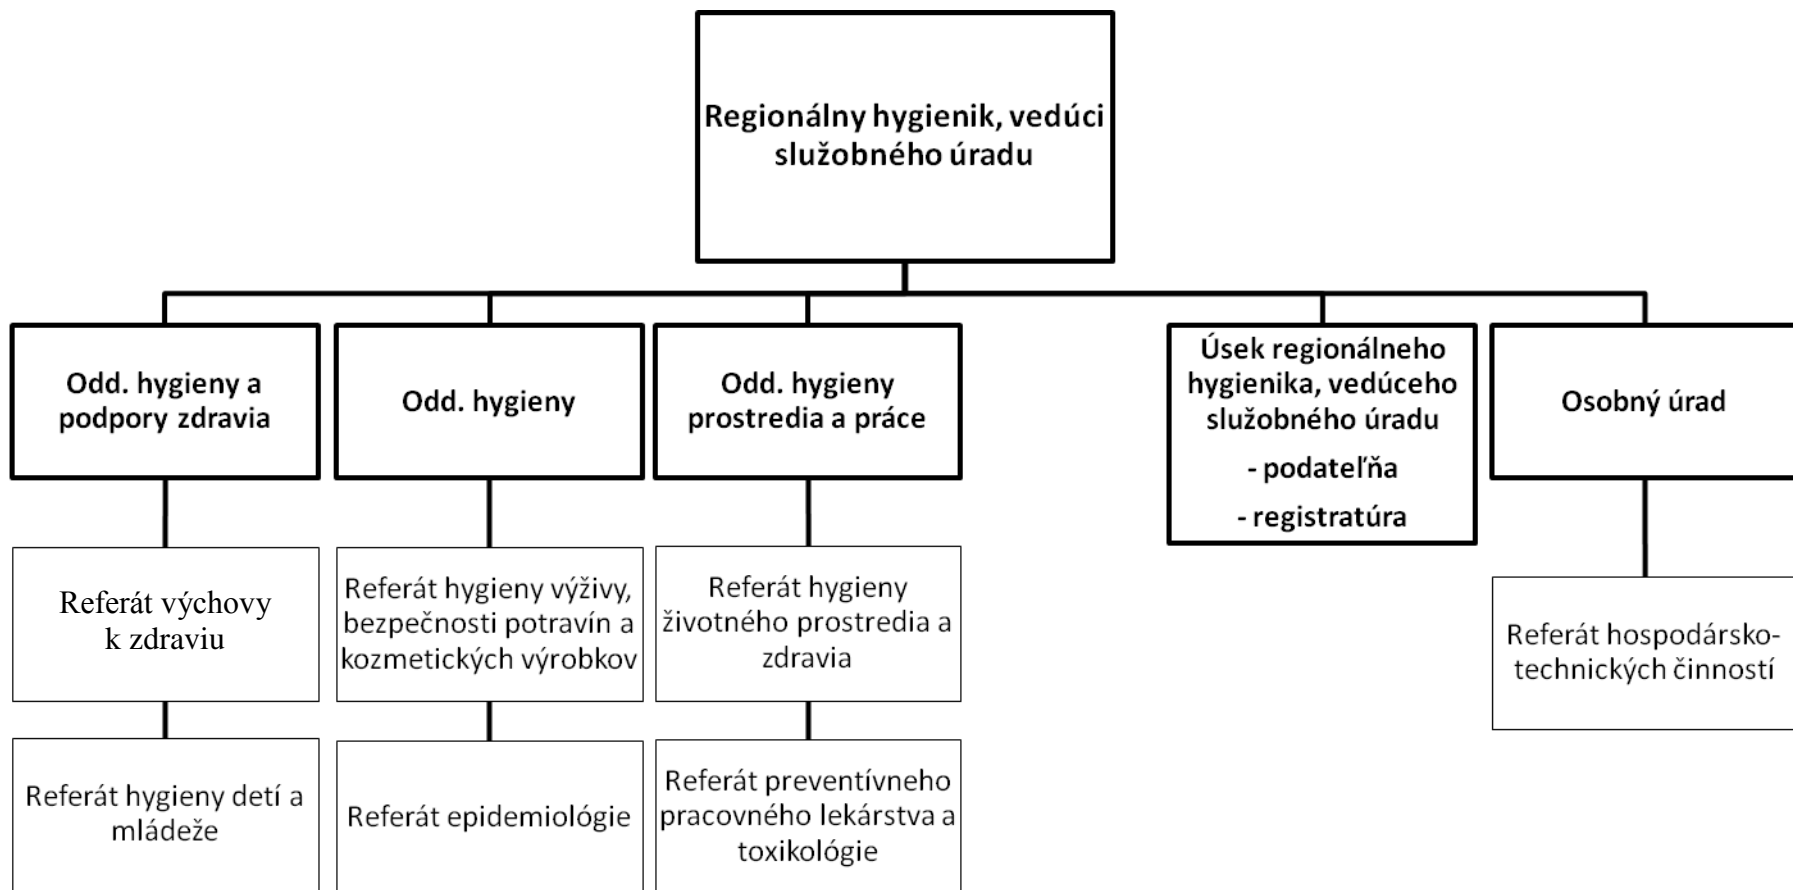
Regionálny hygienik, vedúci služobného úradu

Odd. hygieny a podpory zdravia

Odd. hygieny

Odd. hygieny prostredia a práce

Úsek regionálneho hygienika, vedúceho služobného úradu
- podateľňa
- registratúra

Osobný úrad

Referát výchovy k zdraviu

Referát hygieny výživy, bezpečnosti potravín a kozmetických výrobkov

Referát hygieny životného prostredia a zdravia

Referát hospodársko-technických činností

Referát hygieny detí a mládeže

Referát epidemiológie

Referát preventívneho pracovného lekárstva a toxikológie